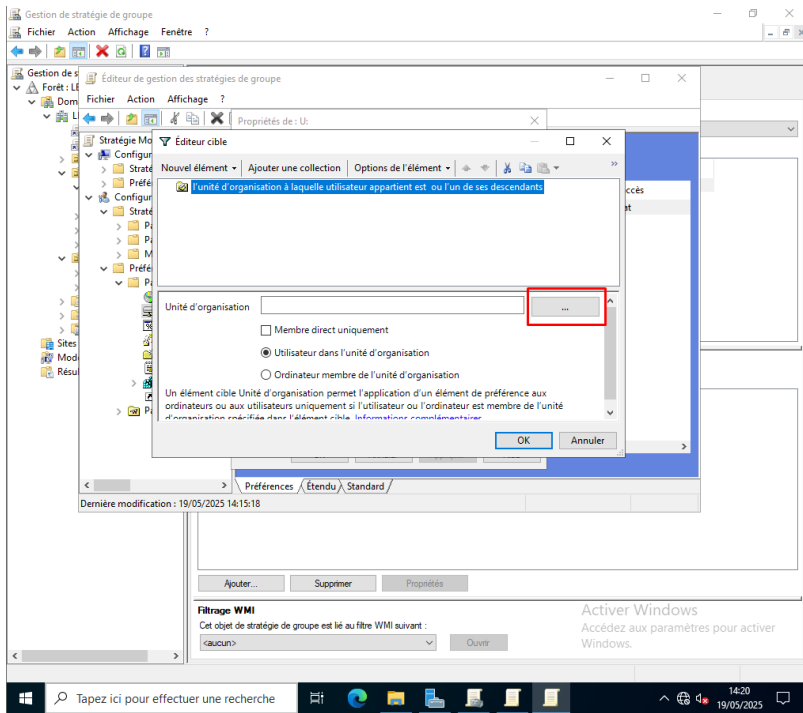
Gestion de stratégie de groupe
Fichier Action Affichage Fenêtre ?

Gestion de s
Forêt : LE
Dom
L
Sites
Mode
Résu

Éditeur de gestion des stratégies de groupe
Fichier Action Affichage ?

Stratégie Mo
Configur
Strat
Préfé
Configur
Strat
Pa
Pa
M
Préfé
Pa
Pa

Propriétés de : U:

Éditeur cible
Nouvel élément ▾ Ajouter une collection Options de l'élément ▾
L'unité d'organisation à laquelle utilisateur appartient est ou l'un de ses descendants

Unité d'organisation ...
Membre direct uniquement
Utilisateur dans l'unité d'organisation
Ordinateur membre de l'unité d'organisation
Un élément cible Unité d'organisation permet l'application d'un élément de préférence aux ordinateurs ou aux utilisateurs uniquement si l'utilisateur ou l'ordinateur est membre de l'unité d'organisation spécifiée dans l'élément cible. Informations complémentaires
OK Annuler

ccès
t

Préférences Étendu Standard
Dernière modification : 19/05/2025 14:15:18

Ajouter... Supprimer Propriétés
Filtrage WMI
Cet objet de stratégie de groupe est lié au filtre WMI suivant :
<aucun> Ouvrir

Activer Windows
Accédez aux paramètres pour activer Windows.

Tapez ici pour effectuer une recherche
14:20
19/05/2025